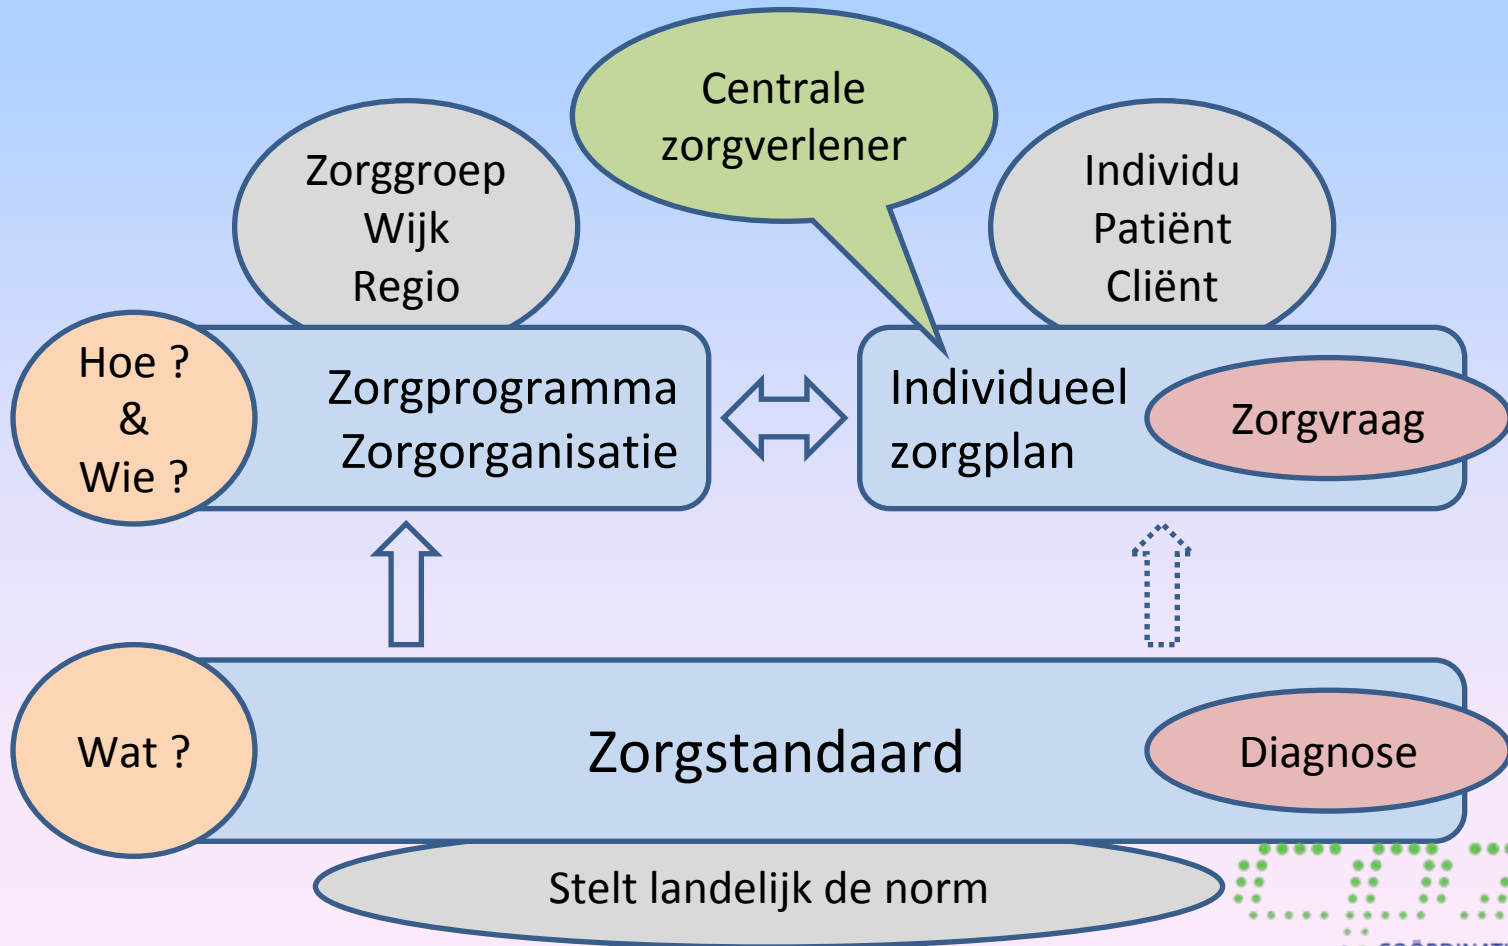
Centrale zorgverlener

Zorggroep
Wijk
Regio

Individu
Patiënt
Cliënt

Hoe ?
&
Wie ?

Zorgprogramma
Zorgorganisatie

Individueel
zorgplan

Zorgvraag

Wat ?

Zorgstandaard

Diagnose

Stelt landelijk de norm

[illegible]